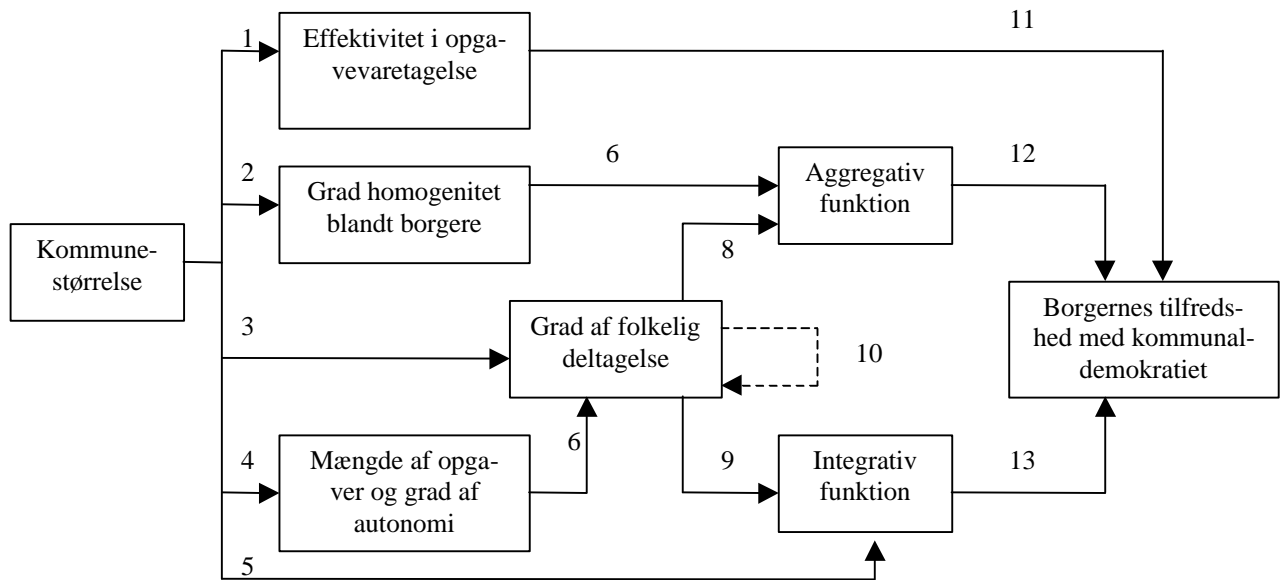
Kommunestørrelse

1

Effektivitet i opgavevaretagelse

11

2

Grad homogenitet blandt borgere

6

Aggregativ funktion

12

8

3

Grad af folkelig deltagelse

10

Borgernes tilfredshed med kommunaldemokratiet

4

Mængde af opgaver og grad af autonomi

6

9

Integrativ funktion

13

5